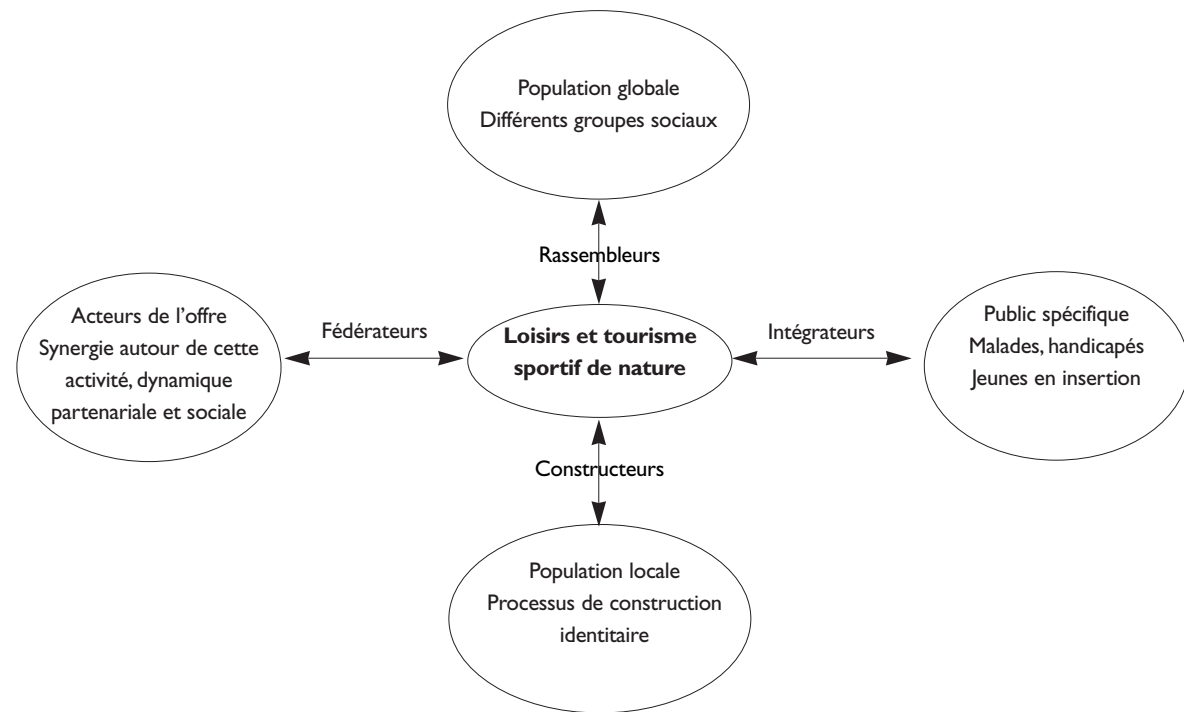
Population globale
Différents groupes sociaux

Rassembleurs

Acteurs de l'offre
Synergie autour de cette activité, dynamique partenariale et sociale

Fédérateurs

**Loisirs et tourisme sportif de nature**

Intégrateurs

Public spécifique
Malades, handicapés
Jeunes en insertion

Constructeurs

Population locale
Processus de construction identitaire